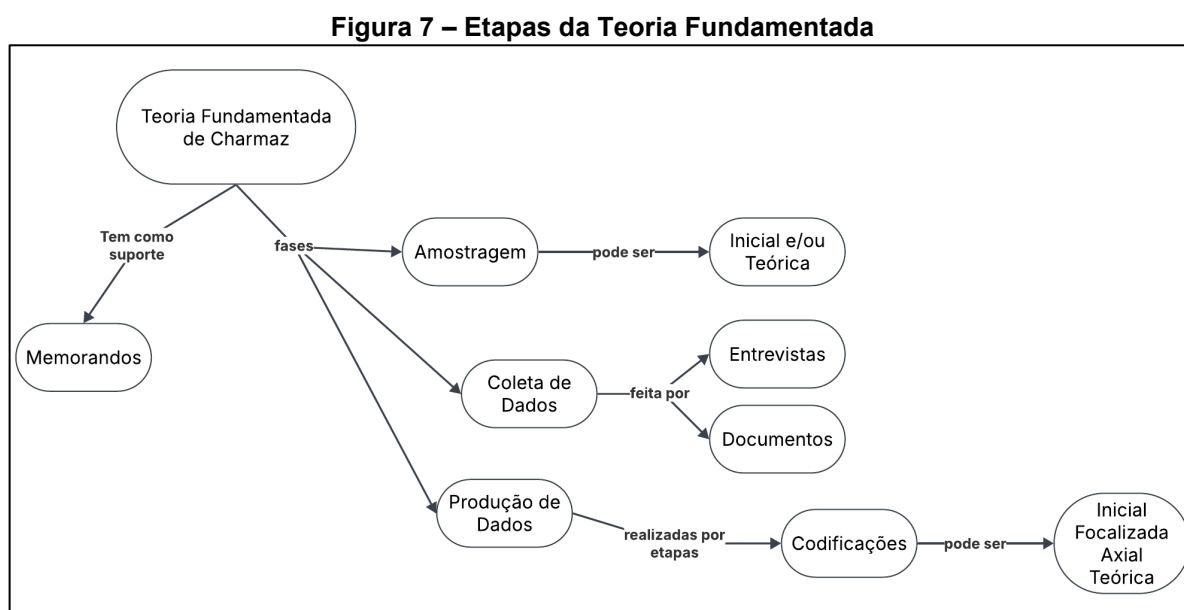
Figura 7 – Etapas da Teoria Fundamentada

Teoria Fundamentada de Charmaz

Tem como suporte

Memorandos

fases

Amostragem

pode ser

Inicial e/ou Teórica

Coleta de Dados

feita por

Entrevistas

Documentos

Produção de Dados

realizadas por etapas

Codificações

pode ser

Inicial
Focalizada
Axial
Teórica